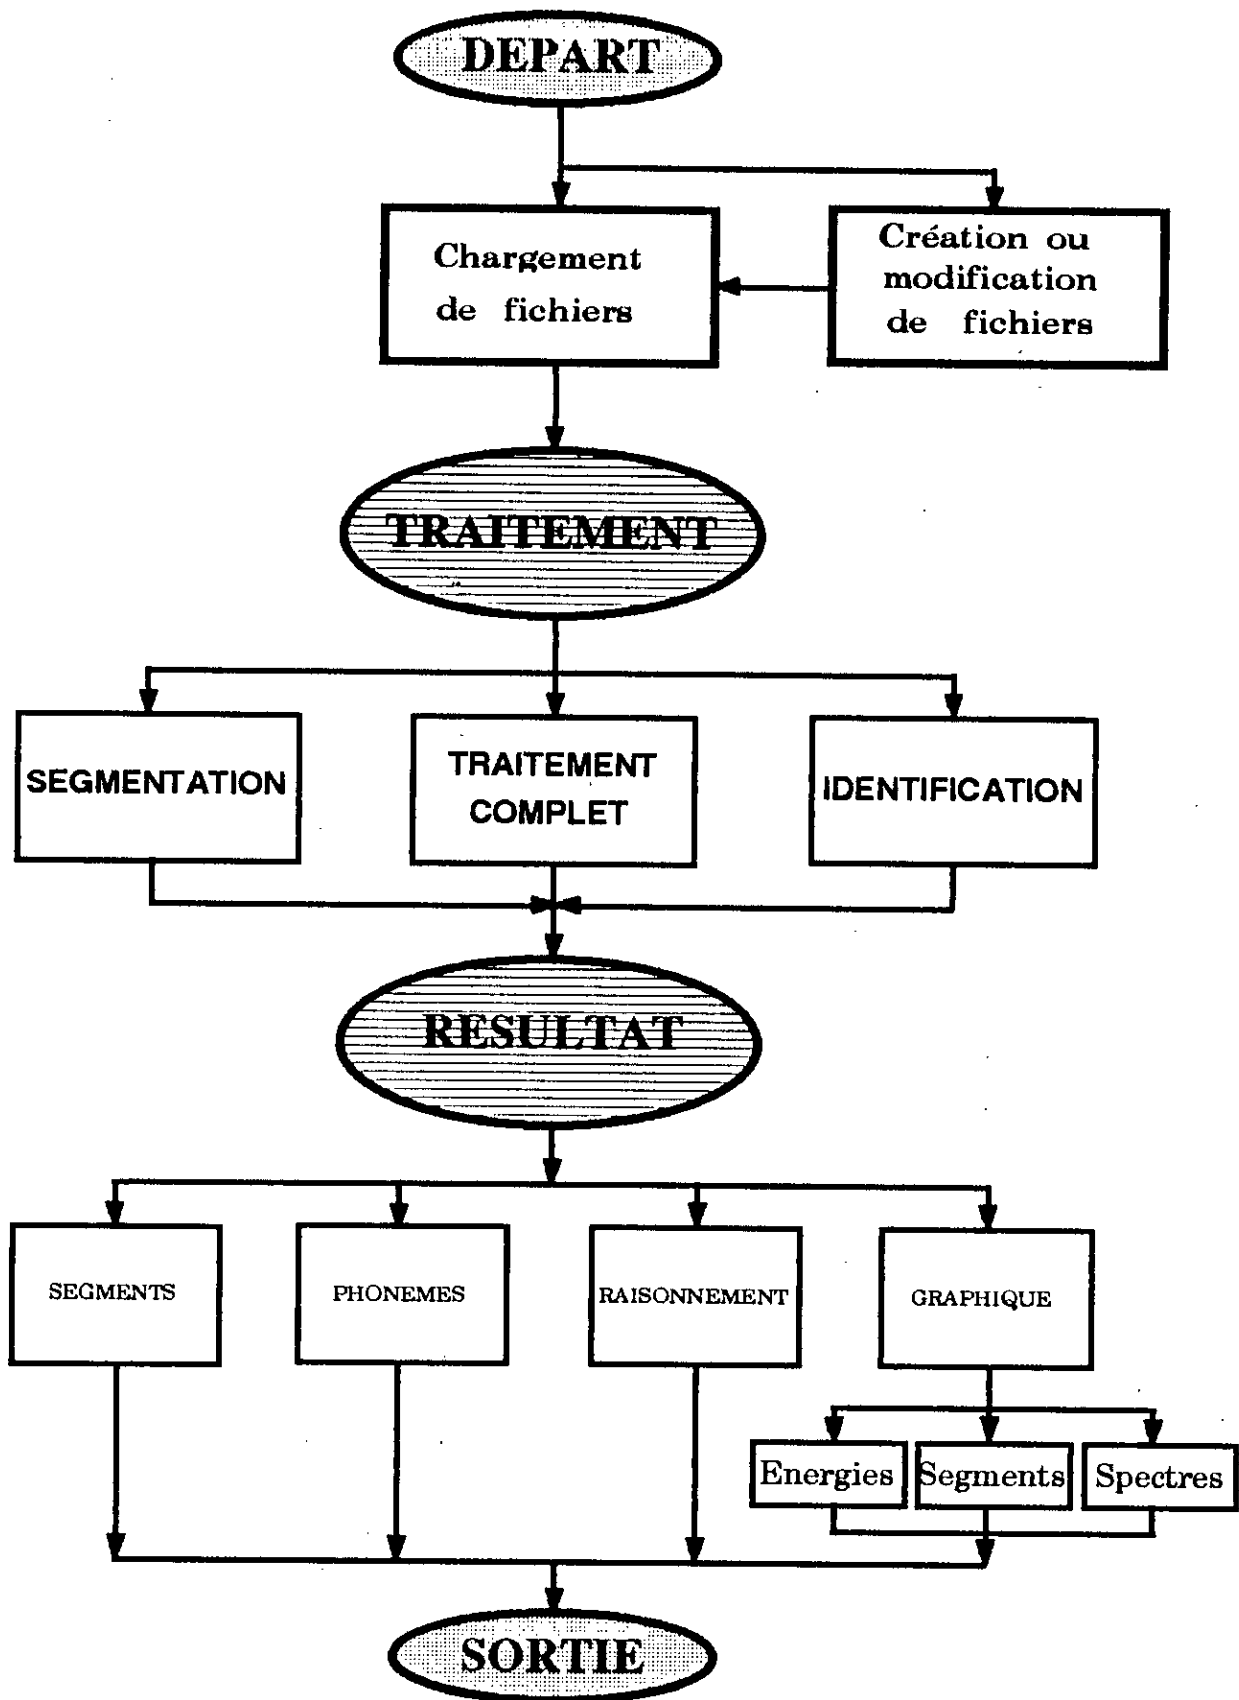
DEPART

Chargement de fichiers

Création ou modification de fichiers

TRAITEMENT

SEGMENTATION

TRAITEMENT COMPLET

IDENTIFICATION

RESULTAT

SEGMENTS

PHONEMES

RAISONNEMENT

GRAPHIQUE

Energies

Segments

Spectres

SORTIE